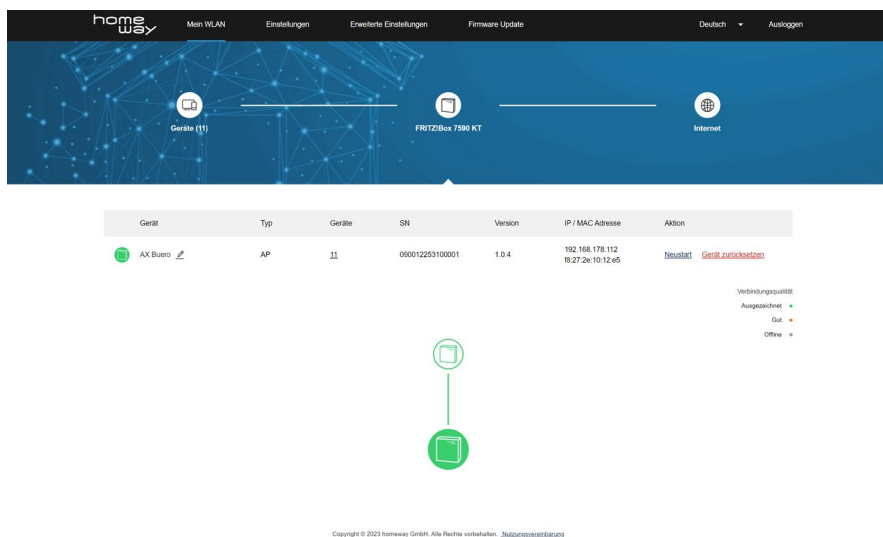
home way

Mein WLAN Einstellungen Erweiterte Einstellungen Firmware Update

Deutsch Ausloggen

Geräte (11)

FRITZ!Box 7590 KT

Internet

| | Gerät | Typ | Geräte | SN | Version | IP / MAC Adresse | Aktion |
|---|---|---|---|---|---|---|---|
| | AX Buero | AP | 11 | 090012253100001 | 1.0.4 | 192.168.178.112 f8:27:2e:10:12:e5 | Neustart Gerät zurücksetzen |

Verbindungsqualität
Ausgezeichnet
Gut
Offline

Copyright © 2023 homeway GmbH. Alle Rechte vorbehalten. Nutzungsvereinbarung